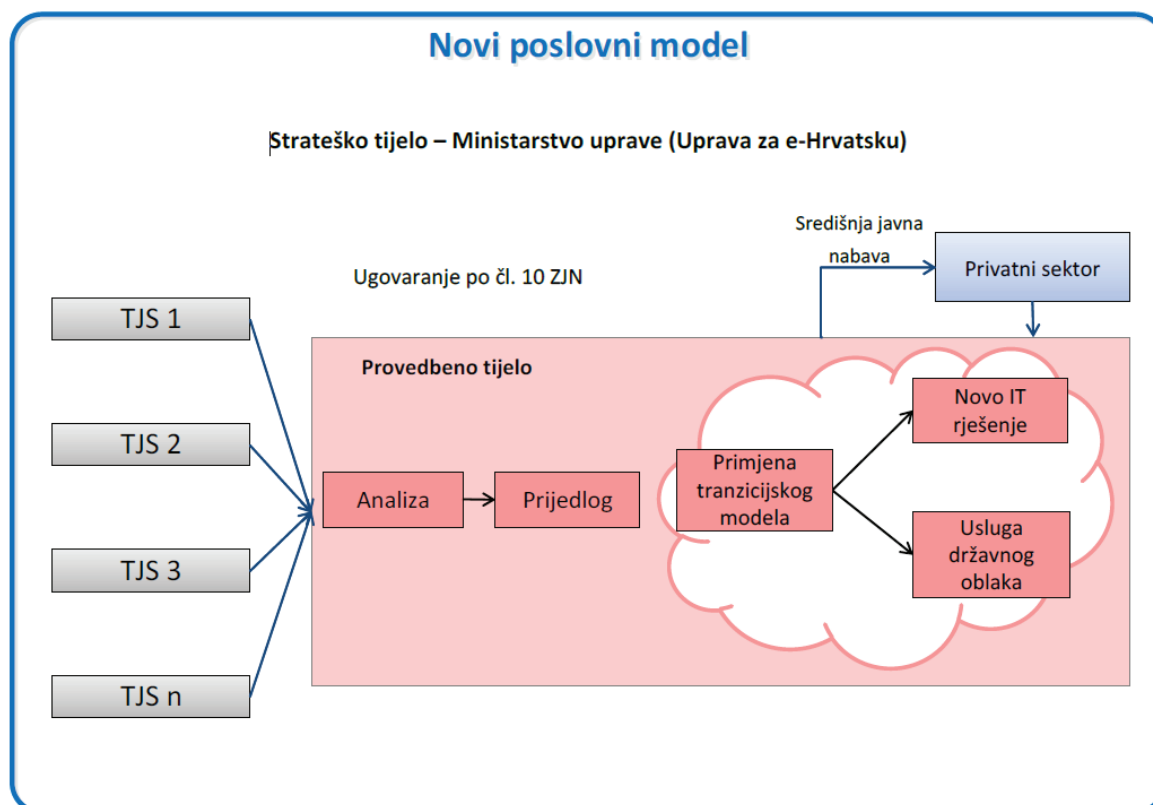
Novi poslovni model

Strateško tijelo – Ministarstvo uprave (Uprava za e-Hrvatsku)

Središnja javna nabava

Privatni sektor

Ugovaranje po čl. 10 ZJN

TJS 1

TJS 2

TJS 3

TJS n

Provedbeno tijelo

Analiza

Prijedlog

Primjena tranzicijskog modela

Novo IT rješenje

Usluga državnog oblaka